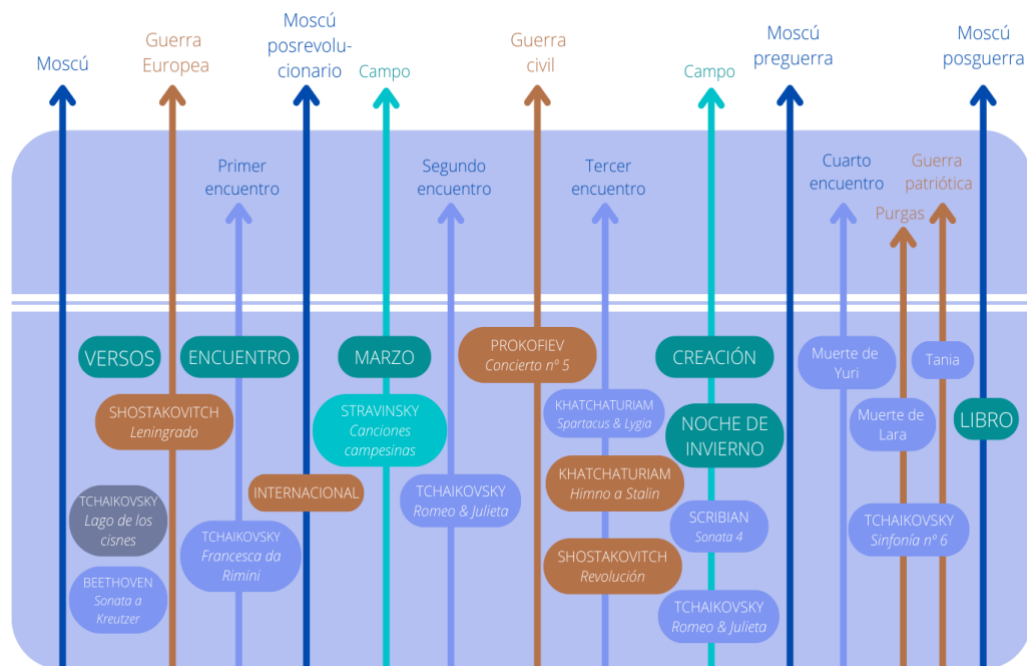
Moscú

Guerra Europea

Moscú posrevolucionario

Campo

Guerra civil

Campo

Moscú preguerra

Moscú posguerra

Primer encuentro

Segundo encuentro

Tercer encuentro

Cuarto encuentro

Guerra patriótica

Purgas

VERSOS

ENCUENTRO

MARZO

PROKOFIEV
Concierto nº 5

CREACIÓN

Muerte de Yuri

Tania

SHOSTAKOVITCH
Leningrado

STRAVINSKY
Canciones campesinas

KHATCHATURIAM
Spartacus & Lygia

NOCHE DE INVIERNO

Muerte de Lara

LIBRO

INTERNACIONAL

KHATCHATURIAM
Himno a Stalin

TCHAIKOVSKY
Lago de los cisnes

TCHAIKOVSKY
Romeo & Julieta

SCRIBIAN
Sonata 4

TCHAIKOVSKY
Sinfonía nº 6

TCHAIKOVSKY
Francesca da Rimini

SHOSTAKOVITCH
Revolución

BEETHOVEN
Sonata a Kreutzer

TCHAIKOVSKY
Romeo & Julieta